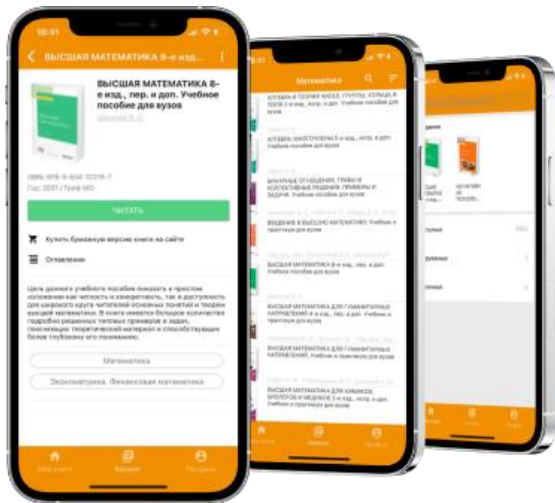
16:41

ВЫСШАЯ МАТЕМАТИКА 8-е изд...

ВЫСШАЯ МАТЕМАТИКА 8-е изд., пер. и доп. Учебное пособие для вузов

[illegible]

ISBN: 978-5-534-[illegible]
Год: 2021 / Гриф МО

ЧИТАТЬ

Купить бумажную версию книги на сайте

Оглавление

Цель данного учебного пособия показать в простом изложении как четкость и конкретность, так и доступность для широкого круга читателей основных понятий и теорем высшей математики. В книге имеется большое количество подробно решенных типовых примеров и задач, поясняющих теоретический материал и способствующих более глубокому его пониманию.

Математика

Эконометрика. Финансовая математика

Мои книги
Каталог
Профиль

16:41

Математика

АЛГЕБРА И ТЕОРИЯ ЧИСЕЛ: ГРУППЫ, КОЛЬЦА И ПОЛЯ 2-е изд., испр. и доп. Учебное пособие для вузов

АЛГЕБРА. МНОГОЧЛЕНЫ 2-е изд., испр. и доп. Учебное пособие для вузов

БИНАРНЫЕ ОТНОШЕНИЯ, ГРАФЫ И КОЛЛЕКТИВНЫЕ РЕШЕНИЯ: ПРИМЕРЫ И ЗАДАЧИ. Учебное пособие для вузов

ВВЕДЕНИЕ В ВЫСШУЮ МАТЕМАТИКУ. Учебник и практикум для вузов

ВЫСШАЯ МАТЕМАТИКА 8-е изд., пер. и доп. Учебное пособие для вузов

ВЫСШАЯ МАТЕМАТИКА ДЛЯ ГУМАНИТАРНЫХ НАПРАВЛЕНИЙ 4-е изд., пер. и доп. Учебник и практикум для вузов

ВЫСШАЯ МАТЕМАТИКА ДЛЯ ГУМАНИТАРНЫХ НАПРАВЛЕНИЙ. Учебник и практикум для вузов

ВЫСШАЯ МАТЕМАТИКА ДЛЯ ХИМИКОВ, БИОЛОГОВ И МЕДИКОВ 2-е изд., испр. и доп. Учебник и практикум для вузов

Мои книги
Каталог
Профиль

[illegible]

Мои книги
Каталог
Профиль